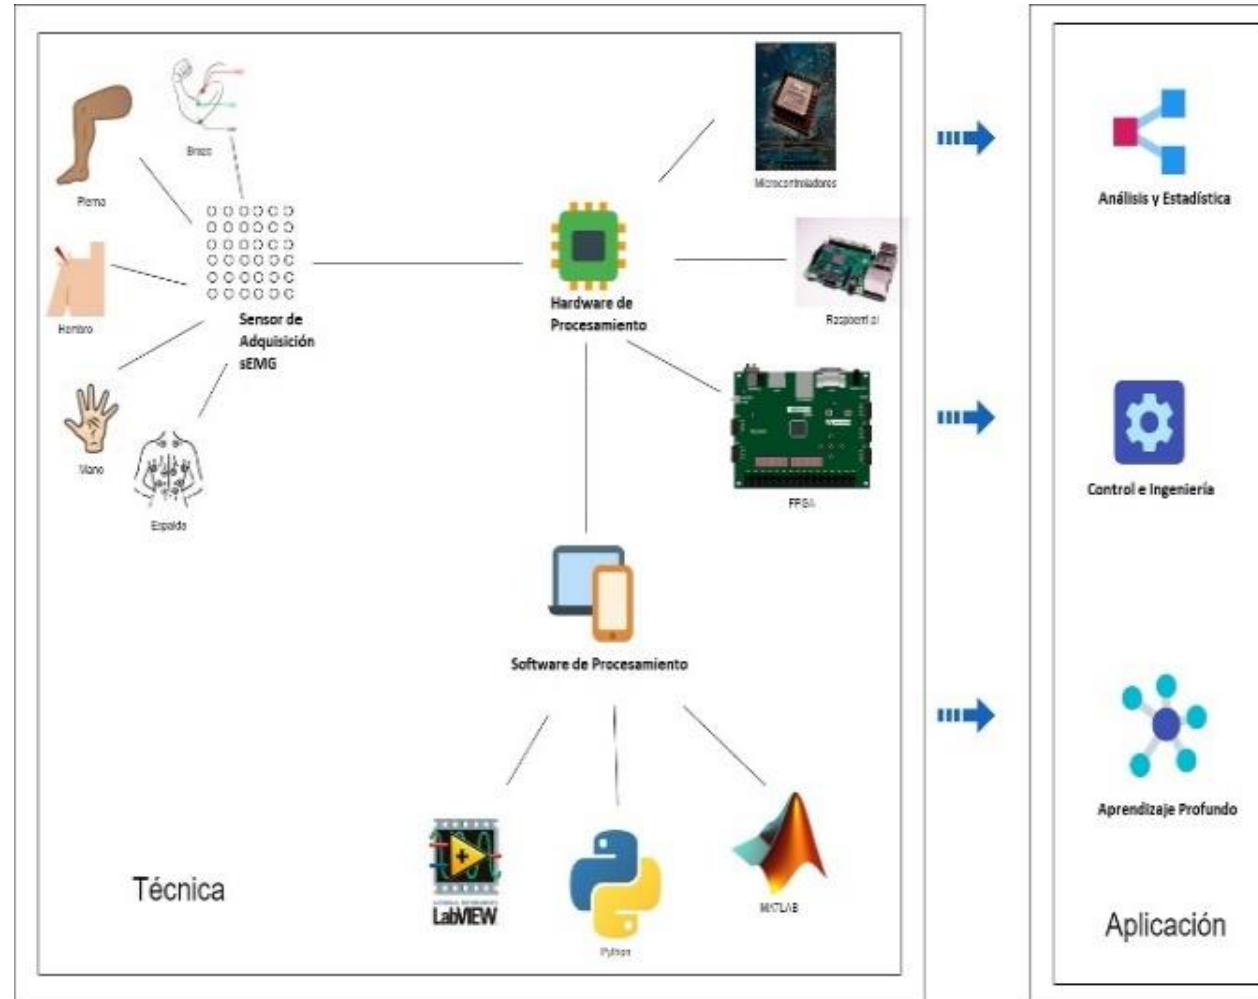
Brazo

Pierna

Hombro

Mano

Espalda

Sensor de Adquisición sEMG

Microcontroladores

Hardware de Procesamiento

Raspberri pi

FPGA

Software de Procesamiento

LabVIEW

Python

MATLAB

Técnica

Análisis y Estadística

Control e Ingeniería

Aprendizaje Profundo

Aplicación